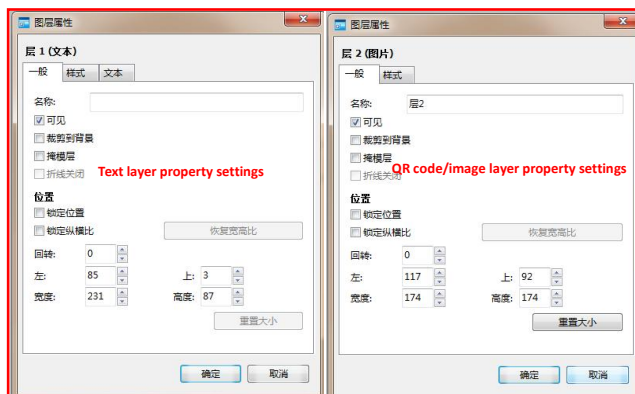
图层属性

层 1 (文本)

一般 样式 文本

名称:

可见

裁剪到背景

掩模层

折线关闭

Text layer property settings

位置

锁定位置

锁定纵横比

恢复宽高比

回转: 0

左: 85

上: 3

宽度: 231

高度: 87

重置大小

确定

取消

图层属性

层 2 (图片)

一般 样式

名称: 层2

可见

裁剪到背景

掩模层

折线关闭

QR code/image layer property settings

位置

锁定位置

锁定纵横比

恢复宽高比

回转: 0

左: 117

上: 92

宽度: 174

高度: 174

重置大小

确定

取消